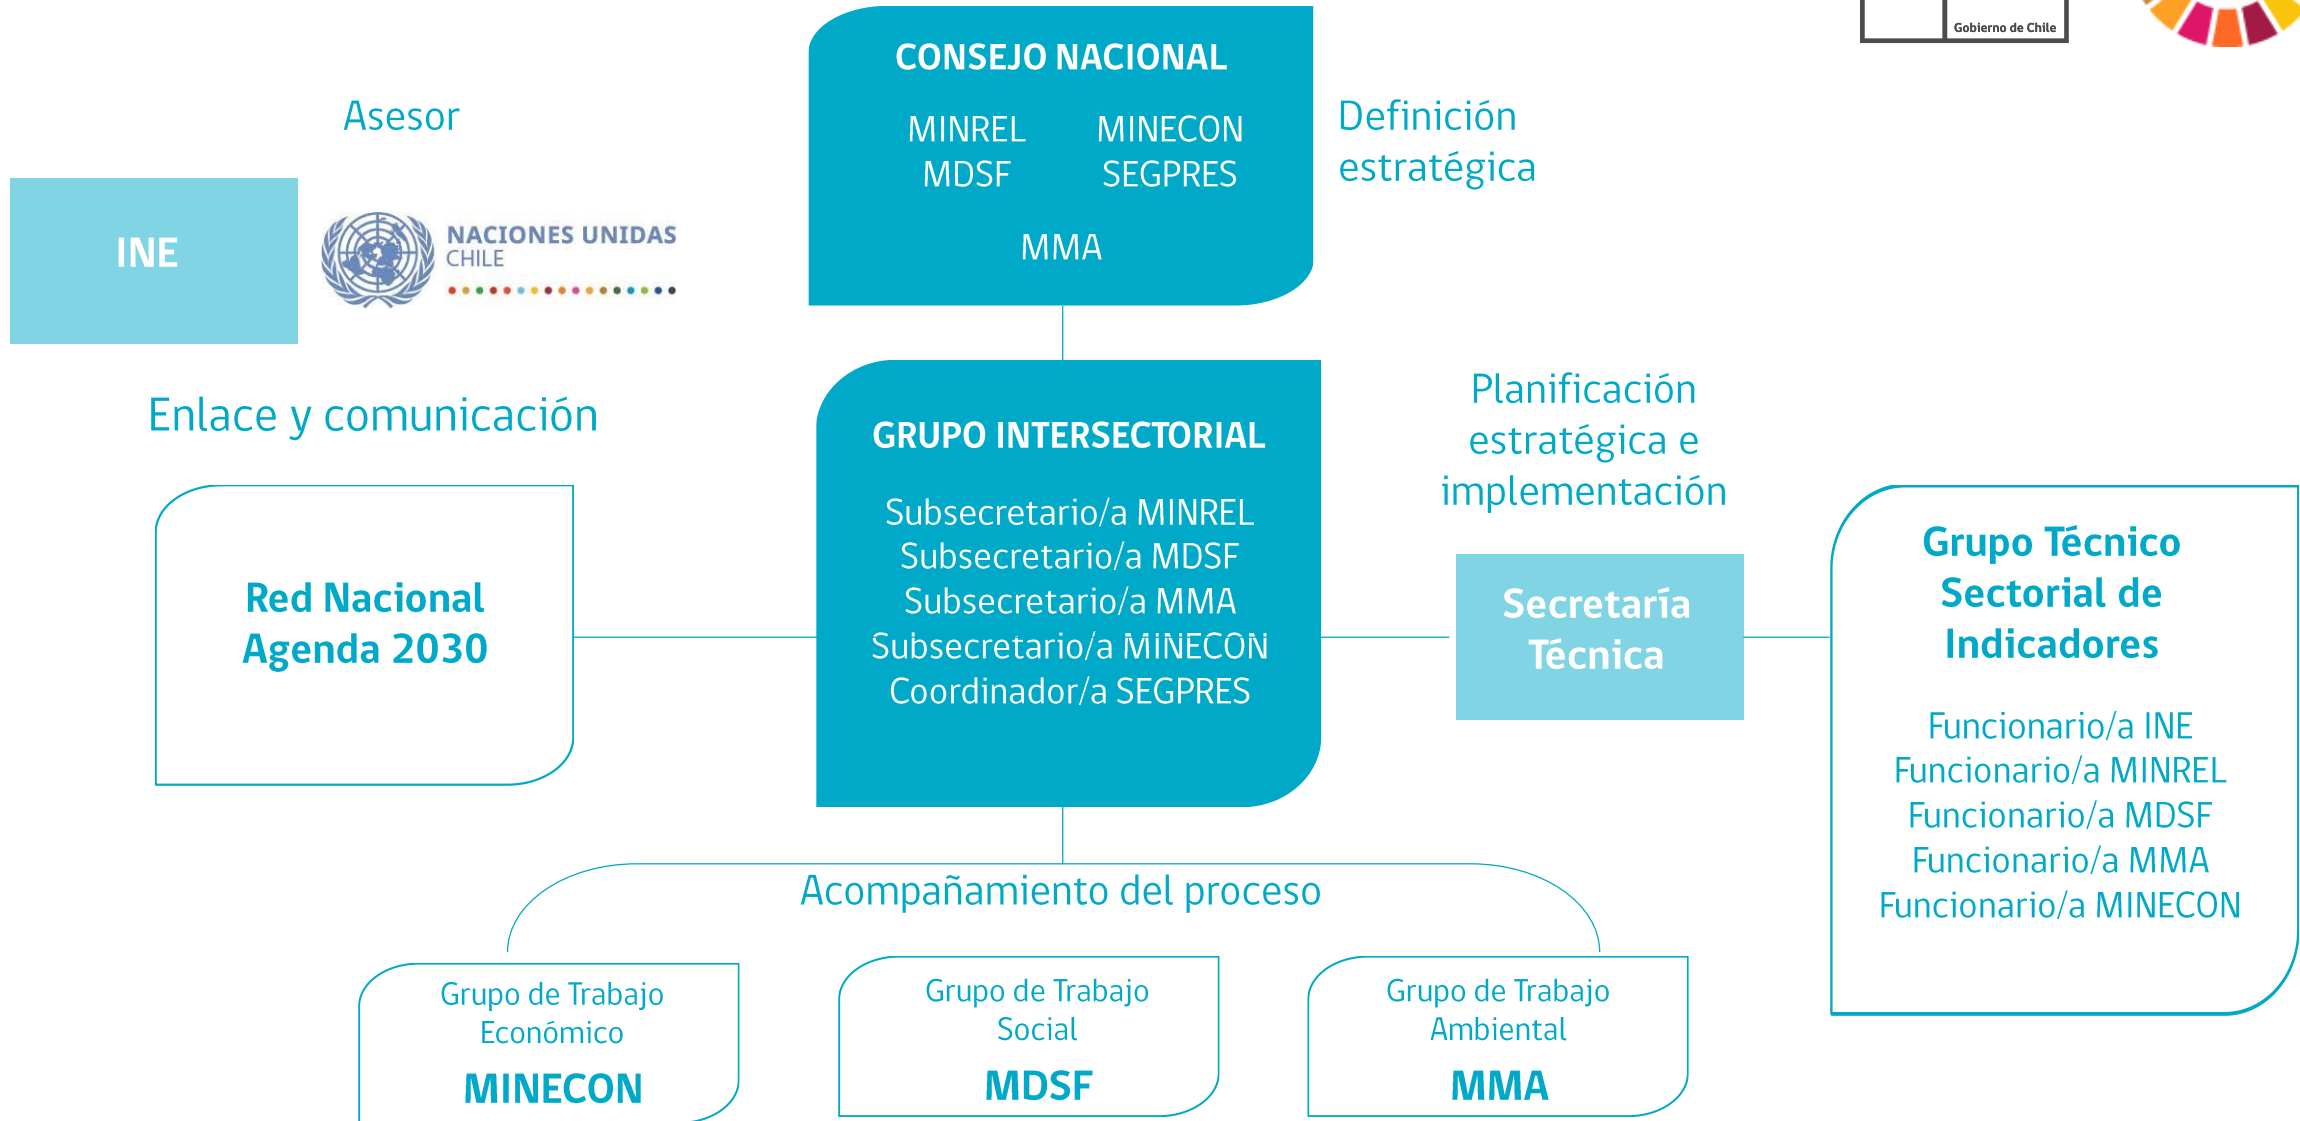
Gobierno de Chile

CONSEJO NACIONAL

MINREL MINECON
MDSF SEGPRES

MMA

Asesor

INE

NACIONES UNIDAS
CHILE

Definición estratégica

Enlace y comunicación

GRUPO INTERSECTORIAL

Subsecretario/a MINREL
Subsecretario/a MDSF
Subsecretario/a MMA
Subsecretario/a MINECON
Coordinador/a SEGPRES

Planificación estratégica e implementación

Red Nacional Agenda 2030

Secretaría Técnica

Grupo Técnico Sectorial de Indicadores

Funcionario/a INE
Funcionario/a MINREL
Funcionario/a MDSF
Funcionario/a MMA
Funcionario/a MINECON

Acompañamiento del proceso

Grupo de Trabajo Económico
MINECON

Grupo de Trabajo Social
MDSF

Grupo de Trabajo Ambiental
MMA